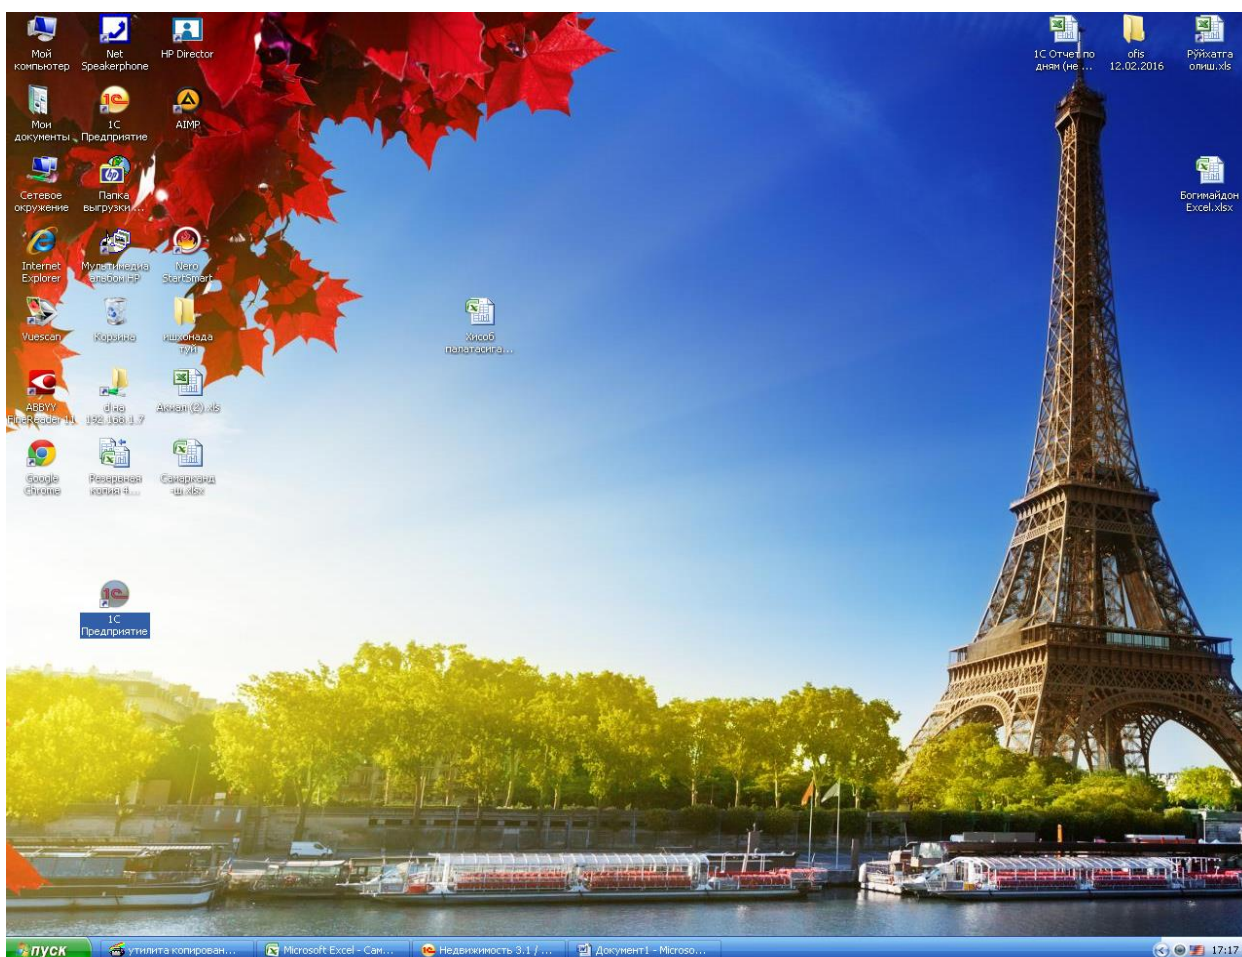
Мой компьютер
Net Speakerphone
HP Director
Мои документы
1С Предприятие
AIMP
Сетевое окружение
Папка выгрузки...
Internet Explorer
Мультимедиа альбом HP
Nero StartSmart
Vuescan
Корзина
ишхонада туй
ABBYY FineReader 11
dina 192.168.1.7
Акмал (2).xls
Google Chrome
Резервная копия 4...
Самарканд -ш.xlsx
Хисоб папатасига...
1С Предприятие
1С Отчет по дням (не ...
ofis 12.02.2016
Руйхатга олиш.xls
Богимайдон Excel.xlsx
пуск
утилита копирован...
Microsoft Excel - Сам...
Недвижимость 3.1 / ...
Документ1 - Microso...
17:17